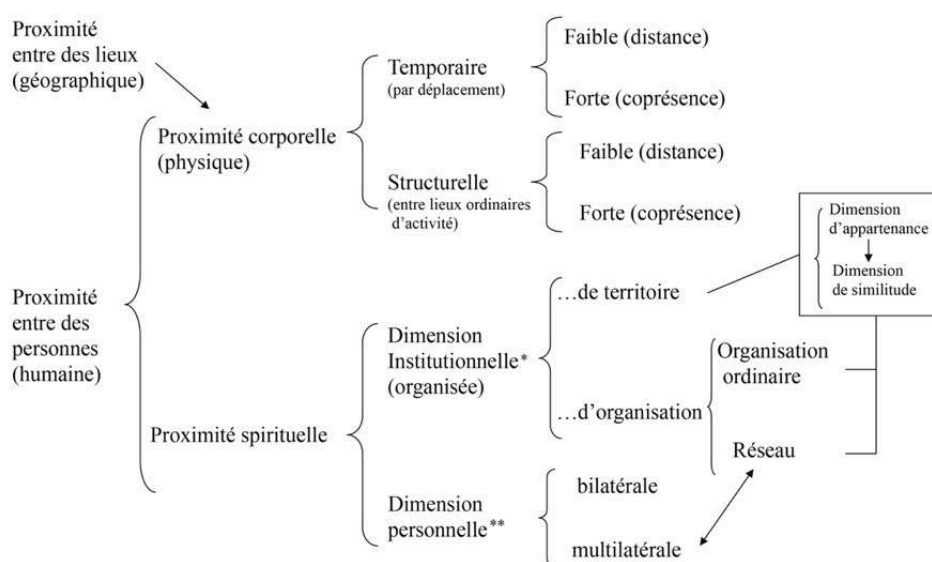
Proximité entre des lieux (géographique)

Proximité entre des personnes (humaine)

Proximité corporelle (physique)

Temporaire (par déplacement)

Faible (distance)

Forte (coprésence)

Structurelle (entre lieux ordinaires d'activité)

Faible (distance)

Forte (coprésence)

Dimension d'appartenance

Dimension de similitude

Proximité spirituelle

Dimension Institutionnelle* (organisée)

…de territoire

…d'organisation

Organisation ordinaire

Réseau

Dimension personnelle**

bilatérale

multilatérale